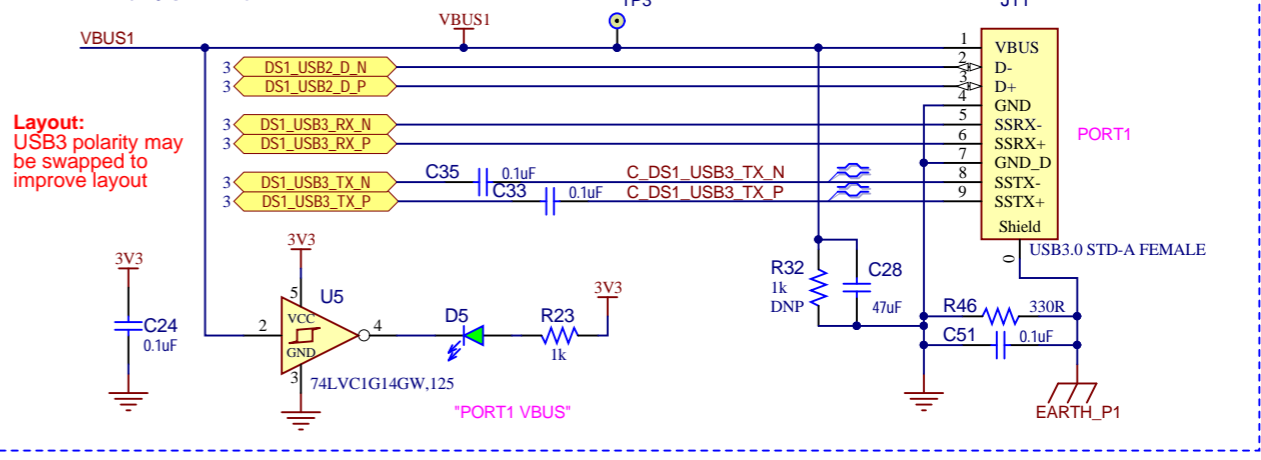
TP3
J11
VBUS1
VBUS1
1
VBUS
3
DS1_USB2_D_N
2
D-
3
DS1_USB2_D_P
3
D+
4
GND
Layout:
USB3 polarity may be swapped to improve layout
3
DS1_USB3_RX_N
5
SSRX-
PORT1
3
DS1_USB3_RX_P
6
SSRX+
7
GND_D
C35
0.1uF
C_DS1_USB3_TX_N
8
SSTX-
3
DS1_USB3_TX_N
C33
0.1uF
C_DS1_USB3_TX_P
9
SSTX+
3
DS1_USB3_TX_P
Shield
3V3
USB3.0 STD-A FEMALE
0
3V3
R32
C28
1k
5
U5
DNP
47uF
C24
0.1uF
2
VCC
4
D5
R23
3V3
R46
330R
GND
1k
C51
0.1uF
3
74LVC1G14GW,125
"PORT1 VBUS"
EARTH_P1